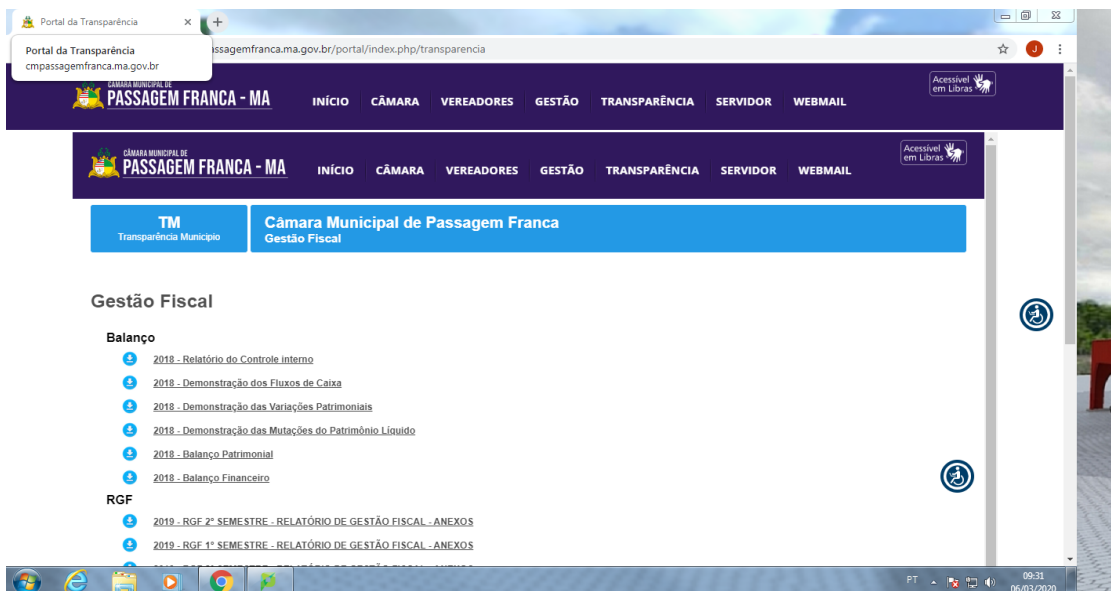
Portal da Transparência ×

Portal da Transparência
cmpassagemfranca.ma.gov.br

ssagemfranca.ma.gov.br/portal/index.php/transparencia

J

CÂMARA MUNICIPAL DE PASSAGEM FRANCA - MA

INÍCIO CÂMARA VEREADORES GESTÃO TRANSPARÊNCIA SERVIDOR WEBMAIL

Acessível em Libras

CÂMARA MUNICIPAL DE PASSAGEM FRANCA - MA

INÍCIO CÂMARA VEREADORES GESTÃO TRANSPARÊNCIA SERVIDOR WEBMAIL

Acessível em Libras

TM
Transparência Município

Câmara Municipal de Passagem Franca
Gestão Fiscal

Gestão Fiscal

Balanço

2018 - Relatório do Controle interno

2018 - Demonstração dos Fluxos de Caixa

2018 - Demonstração das Variações Patrimoniais

2018 - Demonstração das Mutações do Patrimônio Líquido

2018 - Balanço Patrimonial

2018 - Balanço Financeiro

RGF

2019 - RGF 2º SEMESTRE - RELATÓRIO DE GESTÃO FISCAL - ANEXOS

2019 - RGF 1º SEMESTRE - RELATÓRIO DE GESTÃO FISCAL - ANEXOS

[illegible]

PT 09:31 06/03/2020